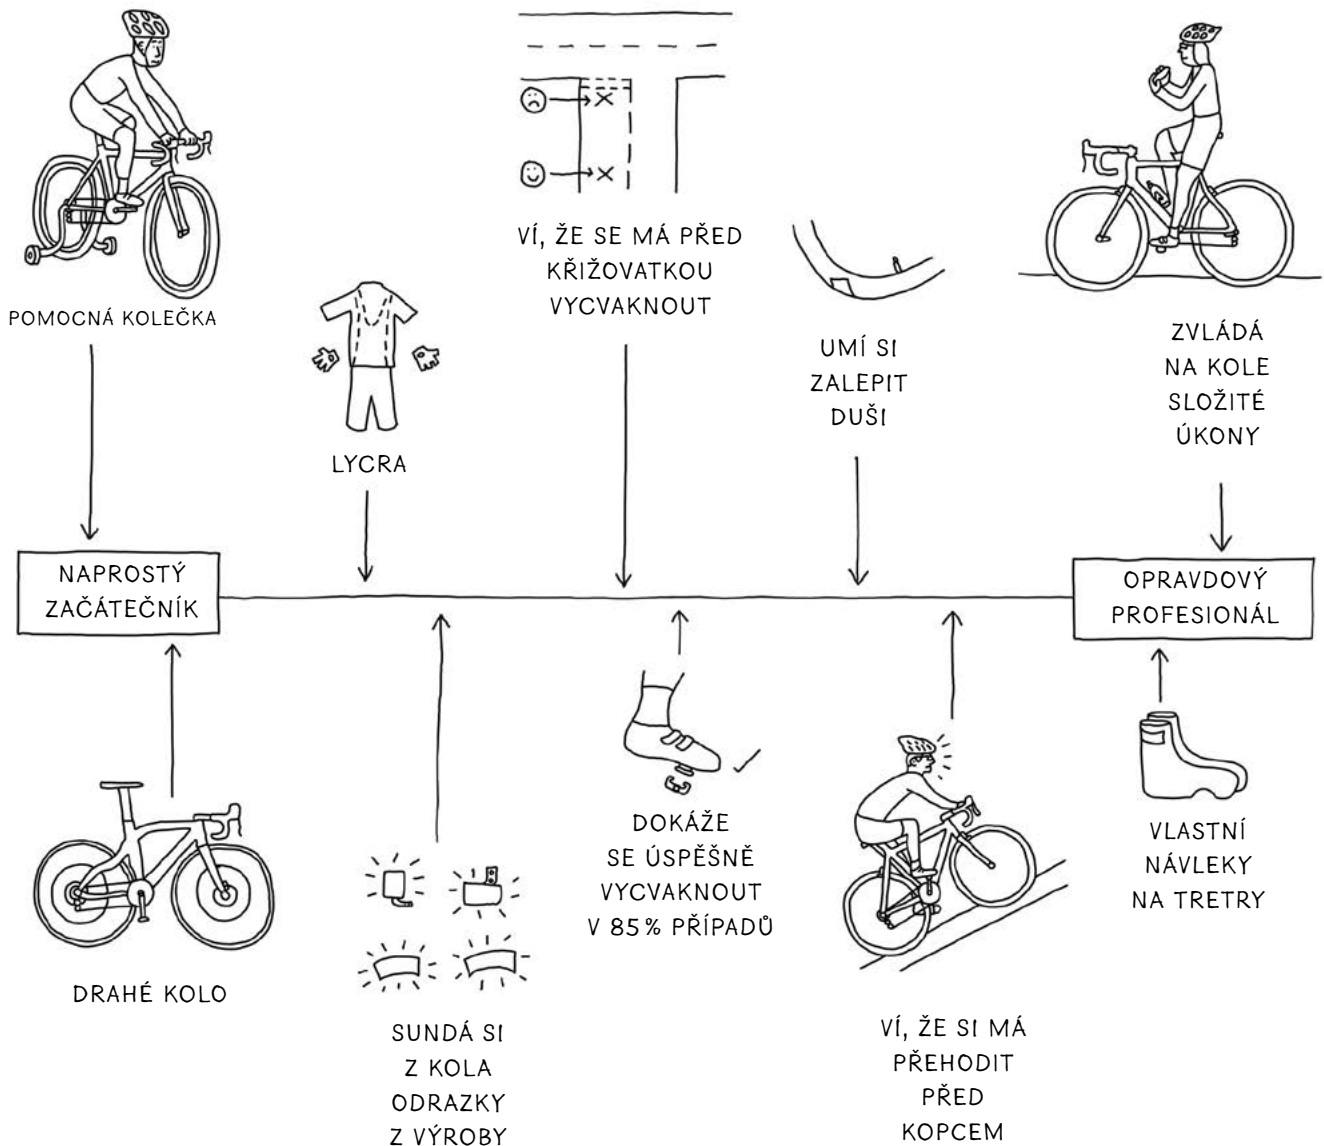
POMOCNÁ KOLEČKA

LYCRA

VÍ, ŽE SE MÁ PŘED KŘIŽOVATKOU VYCVAKNOUT

UMÍ SI ZALEPIT DUŠI

ZVLÁDÁ NA KOLE SLOŽITÉ ÚKONY

NAPROSTÝ ZAČÁTEČNÍK

OPRAVDOVÝ PROFESIONÁL

DRAHÉ KOLO

SUNDÁ SI Z KOLA ODRAZKY Z VÝROBY

DOKÁŽE SE ÚSPĚŠNĚ VYCVAKNOUT V 85 % PŘÍPADŮ

VÍ, ŽE SI MÁ PŘEHODIT PŘED KOPCEM

VLASTNÍ NÁVLEKY NA TRETRY